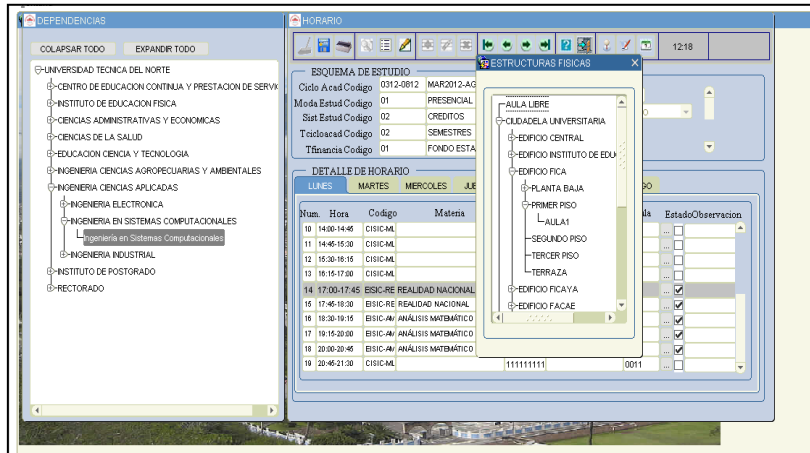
DEPENDENCIAS

COLAPSAR TODO
EXPANDIR TODO

UNIVERSIDAD TECNICA DEL NORTE
CENTRO DE EDUCACION CONTINUA Y PRESTACION DE SERVI
INSTITUTO DE EDUCACION FISICA
CIENCIAS ADMINISTRATIVAS Y ECONOMICAS
CIENCIAS DE LA SALUD
EDUCACION CIENCIA Y TECNOLOGIA
INGENIERIA CIENCIAS AGROPECUARIAS Y AMBIENTALES
INGENIERIA CIENCIAS APLICADAS
INGENIERIA ELECTRONICA
INGENIERIA EN SISTEMAS COMPUTACIONALES
Ingenieria en Sistemas Computacionales
INGENIERIA INDUSTRIAL
INSTITUTO DE POSTGRADO
RECTORADO

HORARIO

12:18

ESQUEMA DE ESTUDIO
Ciclo Acad Codigo 0312-0812 MAR2012-AG
Moda Estud Codigo 01 PRESENCIAL
Sist Estud Codigo 02 CREDITOS
Tcicloacad Codigo 02 SEMESTRES
Tfinancia Codigo 01 FONDO ESTA

DETALLE DE HORARIO
LUNES MARTES MIERCOLES JUE DO

| Num. | Hora | Codigo | Materia | | la | Estado | Observacion |
|---|---|---|---|---|---|---|---|
| 10 | 14:00-14:45 | CISIC-ML | | | | | |
| 11 | 14:45-15:30 | CISIC-ML | | | | | |
| 12 | 15:30-16:15 | CISIC-ML | | | | | |
| 13 | 16:15-17:00 | CISIC-ML | | | | | |
| 14 | 17:00-17:45 | EISIC-RE | REALIDAD NACIONAL | | | ☑ | |
| 15 | 17:45-18:30 | EISIC-RE | REALIDAD NACIONAL | | | ☑ | |
| 16 | 18:30-19:15 | EISIC-AM | ANÁLISIS MATEMÁTICO | | | ☑ | |
| 17 | 19:15-20:00 | EISIC-AM | ANÁLISIS MATEMÁTICO | | | ☑ | |
| 18 | 20:00-20:45 | EISIC-AM | ANÁLISIS MATEMÁTICO | | | ☑ | |
| 19 | 20:45-21:30 | CISIC-ML | | 111111111 | 0011 | | |

ESTRUCTURAS FISICAS
AULA LIBRE
CIUDADELA UNIVERSITARIA
EDIFICIO CENTRAL
EDIFICIO INSTITUTO DE EDU
EDIFICIO FICA
PLANTA BAJA
PRIMER PISO
AULA1
SEGUNDO PISO
TERCER PISO
TERRAZA
EDIFICIO FICAYA
EDIFICIO FACAE